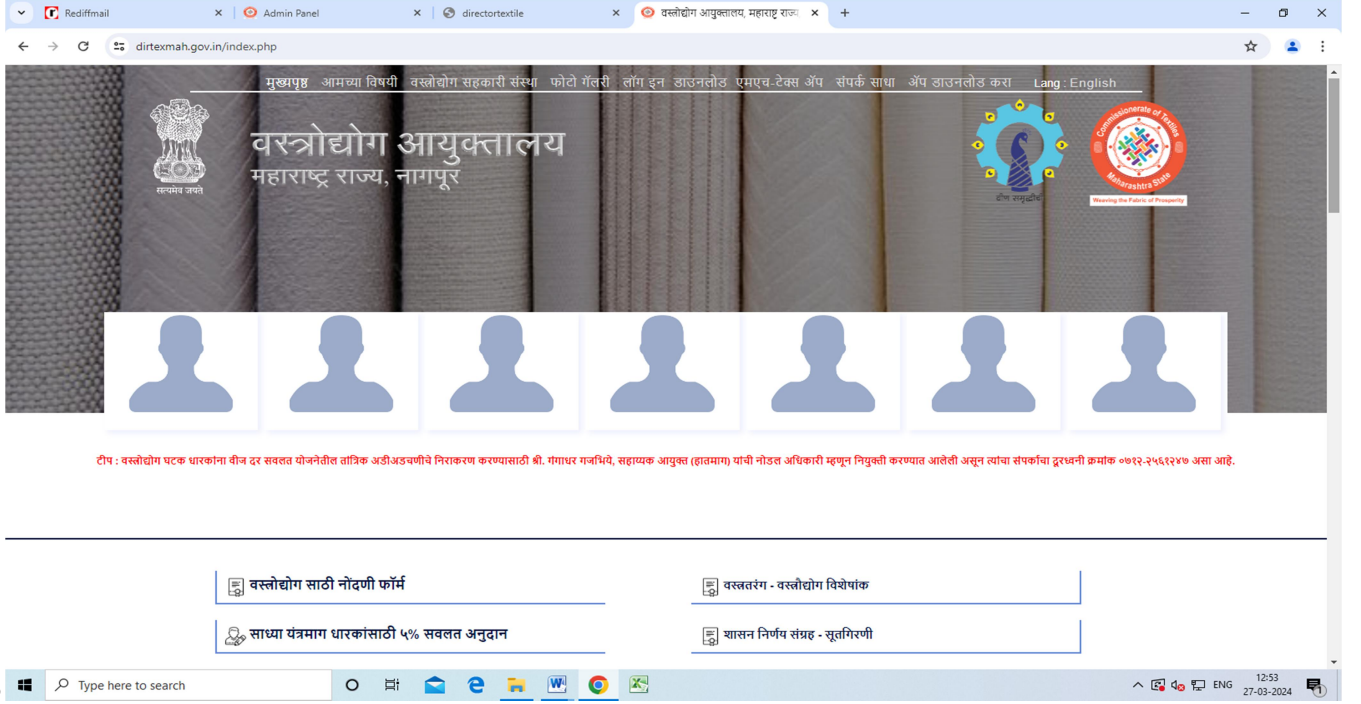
Rediffmail
Admin Panel
directortextile
वस्त्रोद्योग आयुक्तालय, महाराष्ट्र राज्य

dirtexmah.gov.in/index.php

मुख्यपृष्ठ आमच्या विषयी वस्त्रोद्योग सहकारी संस्था फोटो गॅलरी लॉग इन डाउनलोड एमएच-टेक्स ॲप संपर्क साधा ॲप डाउनलोड करा Lang : English

सत्यमेव जयते

वस्त्रोद्योग आयुक्तालय
महाराष्ट्र राज्य, नागपूर

वीण समृद्धीची

Commissionerate of Textiles Maharashtra State
Weaving the Fabric of Prosperity

टीप : वस्त्रोद्योग घटक धारकांना वीज दर सवलत योजनेतील तांत्रिक अडीअडचणीचे निराकरण करण्यासाठी श्री. गंगाधर गजभिये, सहाय्यक आयुक्त (हातमाग) यांची नोडल अधिकारी म्हणून नियुक्ती करण्यात आलेली असून त्यांचा संपर्काचा दूरध्वनी क्रमांक ०७१२-२५६१२४७ असा आहे.

वस्त्रोद्योग साठी नोंदणी फॉर्म
वस्त्रतरंग - वस्त्रोद्योग विशेषांक
साध्या यंत्रमाग धारकांसाठी ५% सवलत अनुदान
शासन निर्णय संग्रह - सूतगिरणी

Type here to search
ENG
12:53
27-03-2024